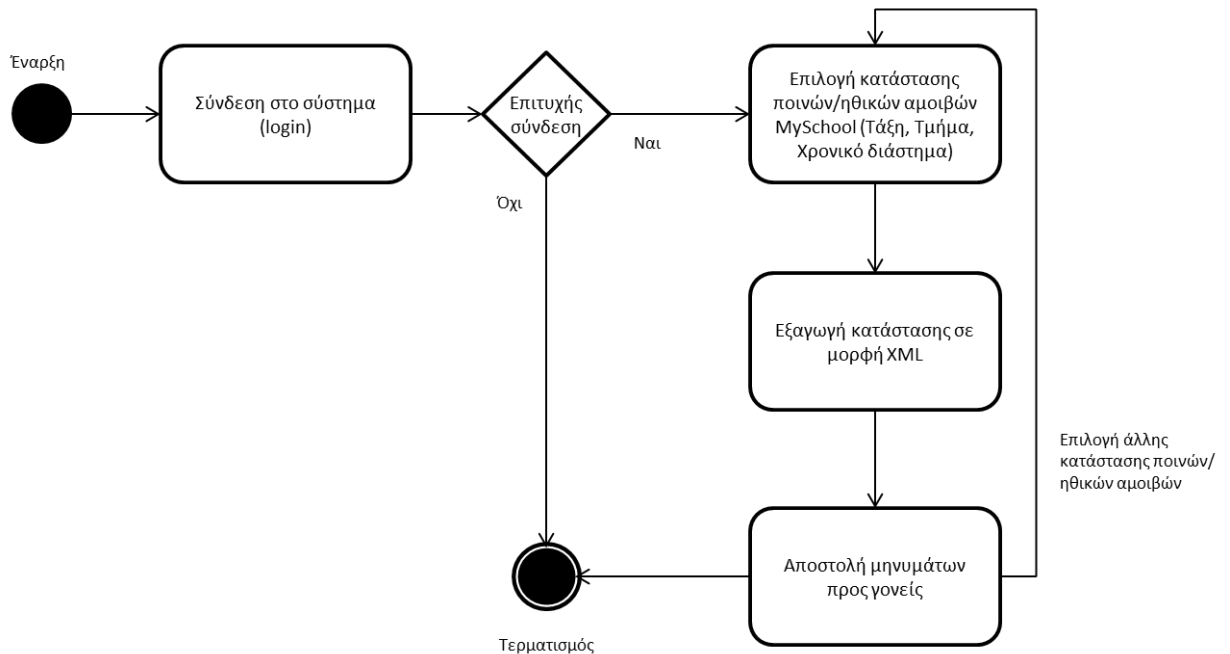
Έναρξη

Σύνδεση στο σύστημα (login)

Επιτυχής σύνδεση

Ναι

Όχι

Επιλογή κατάστασης ποινών/ηθικών αμοιβών MySchool (Τάξη, Τμήμα, Χρονικό διάστημα)

Εξαγωγή κατάστασης σε μορφή XML

Επιλογή άλλης κατάστασης ποινών/ ηθικών αμοιβών

Αποστολή μηνυμάτων προς γονείς

Τερματισμός